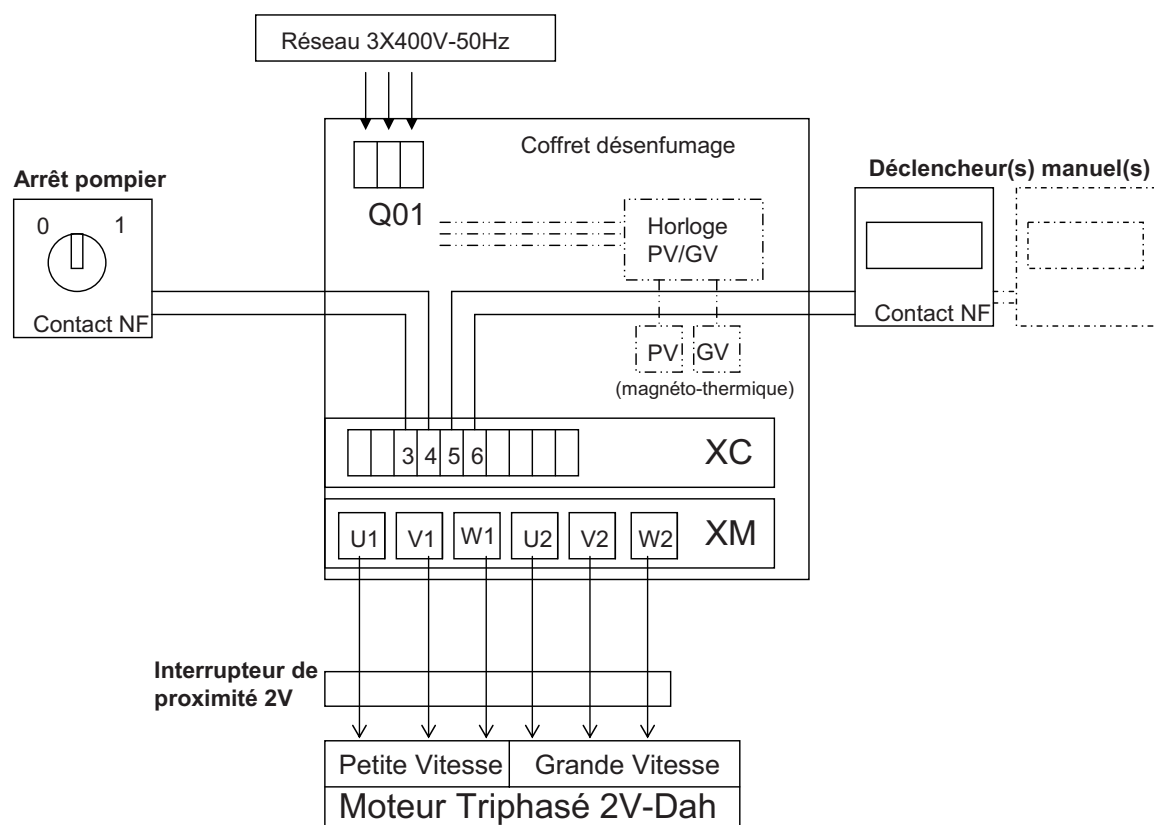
Réseau 3X400V-50Hz

Coffret désenfumage

Arrêt pompier

0 1

Contact NF

Q01

Horloge PV/GV

Déclencheur(s) manuel(s)

Contact NF

PV GV

(magnéto-thermique)

3 4 5 6

XC

U1 V1 W1 U2 V2 W2

XM

Interrupteur de proximité 2V

Petite Vitesse

Grande Vitesse

Moteur Triphasé 2V-Dah